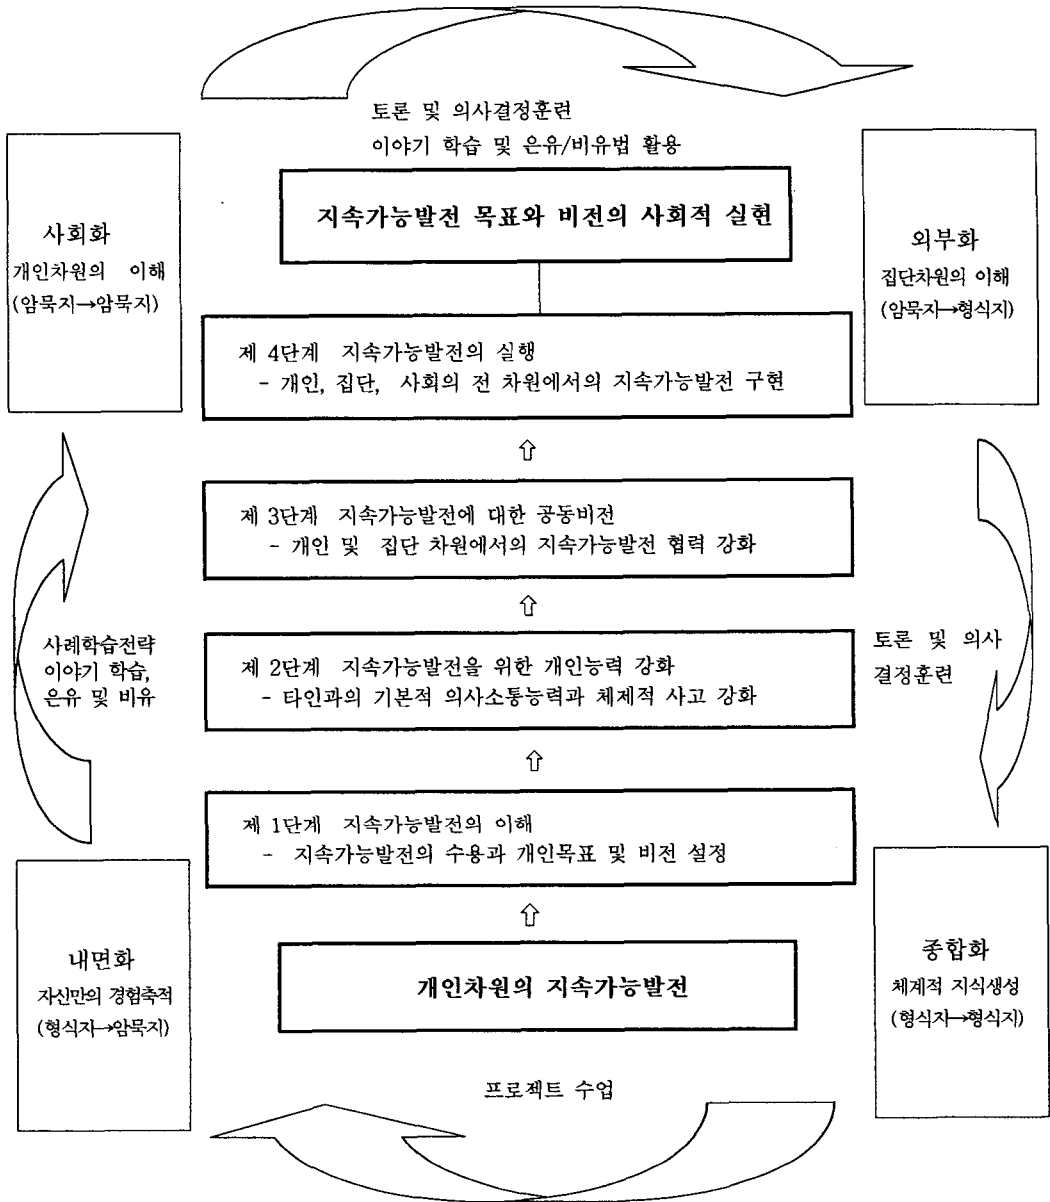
토론 및 의사결정훈련
이야기 학습 및 은유/비유법 활용

사회화
개인차원의 이해
(암묵지→암묵지)

지속가능발전 목표와 비전의 사회적 실현

외부화
집단차원의 이해
(암묵자→형식지)

제 4단계 지속가능발전의 실행
- 개인, 집단, 사회의 전 차원에서의 지속가능발전 구현

⇧

제 3단계 지속가능발전에 대한 공동비전
- 개인 및 집단 차원에서의 지속가능발전 협력 강화

⇧

사례학습전략
이야기 학습,
은유 및 비유

제 2단계 지속가능발전을 위한 개인능력 강화
- 타인과의 기본적 의사소통능력과 체제적 사고 강화

토론 및 의사
결정훈련

⇧

제 1단계 지속가능발전의 이해
- 지속가능발전의 수용과 개인목표 및 비전 설정

⇧

내면화
자신만의 경험축적
(형식자→암묵지)

개인차원의 지속가능발전

종합화
체계적 지식생성
(형식자→형식지)

프로젝트 수업